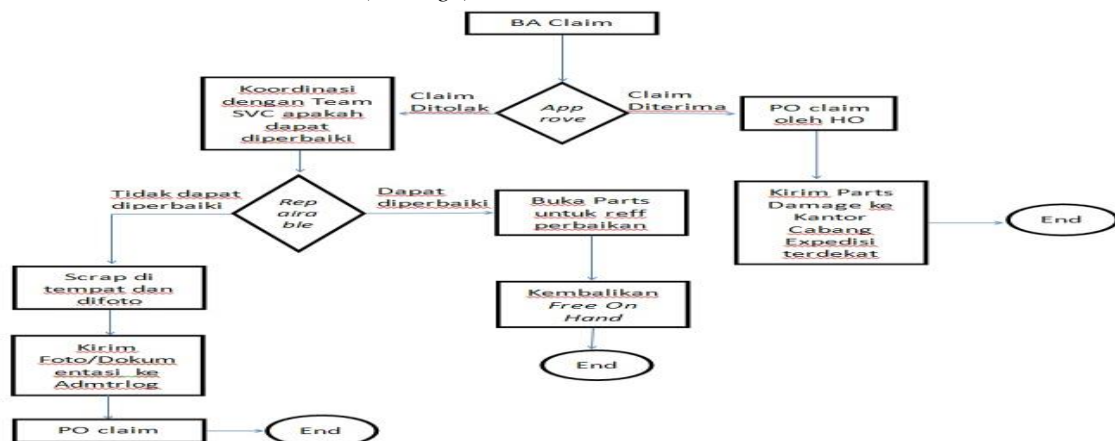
BA Claim

App rove

Claim Ditolak

Claim Diterima

Koordinasi dengan Team SVC apakah dapat diperbaiki

PO claim oleh HO

Rep aira ble

Tidak dapat diperbaiki

Dapat diperbaiki

Buka Parts untuk reff perbaikan

Kirim Parts Damage ke Kantor Cabang Expedisi terdekat

End

Scrap di tempat dan difoto

Kembalikan Free On Hand

End

Kirim Foto/Dokum entasi ke Admtrlog

PO claim

End